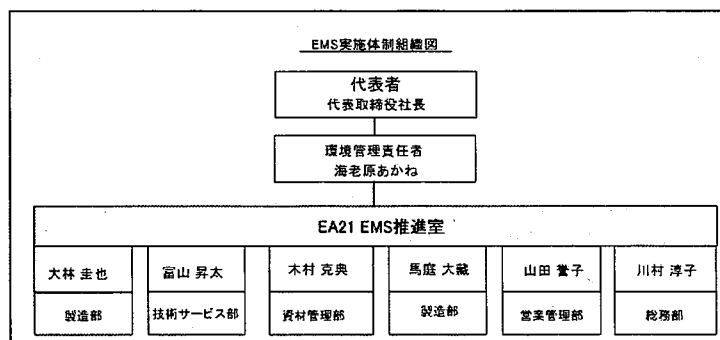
EMS実施体制組織図

代表者
代表取締役社長

環境管理責任者
海老原あかね

EA21 EMS推進室

| 大林 圭也 | 富山 昇太 | 木村 克典 | 馬庭 大蔵 | 山田 誉子 | 川村 淳子 |
|---|---|---|---|---|---|
| 製造部 | 技術サービス部 | 資材管理部 | 製造部 | 営業管理部 | 総務部 |